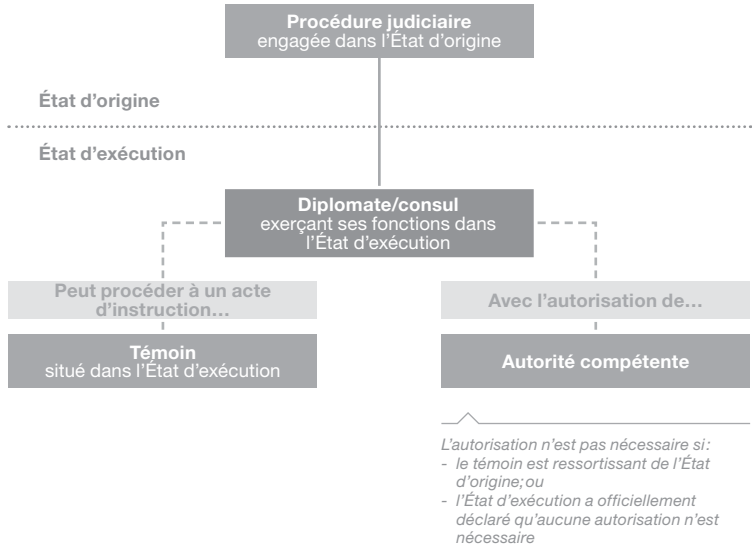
Procédure judiciaire
engagée dans l'État d'origine

État d'origine

État d'exécution

Diplomate/consul
exerçant ses fonctions dans l'État d'exécution

Peut procéder à un acte d'instruction…

Témoin
situé dans l'État d'exécution

Avec l'autorisation de…

Autorité compétente

L'autorisation n'est pas nécessaire si:
- le témoin est ressortissant de l'État d'origine; ou
- l'État d'exécution a officiellement déclaré qu'aucune autorisation n'est nécessaire